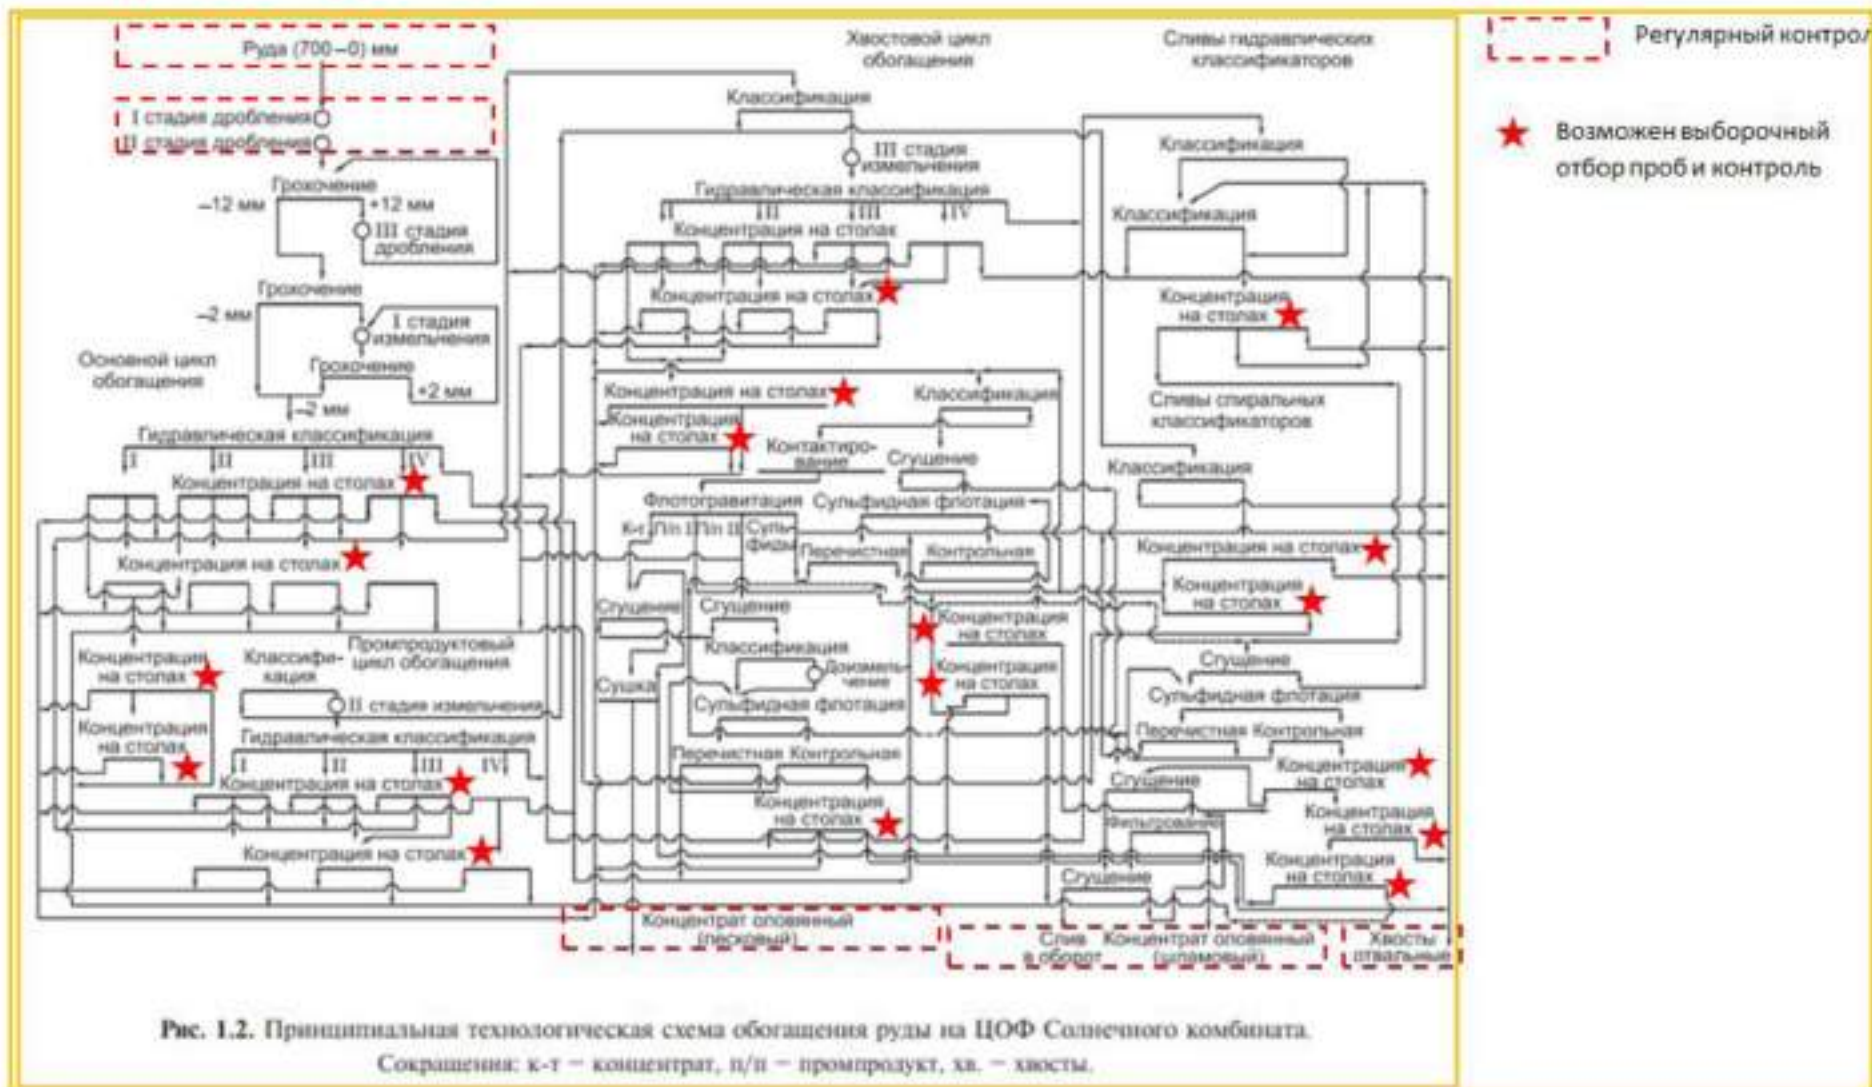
Руда (700–0) мм

I стадия дробления

II стадия дробления

Грохочение

–12 мм

+12 мм

III стадия дробления

Грохочение

–2 мм

I стадия измельчения

Основной цикл обогащения

Грохочение

+2 мм

–2 мм

Гидравлическая классификация

I II III IV

Концентрация на столах

Концентрация на столах

Концентрация на столах

Классификация

Промпродуктовый цикл обогащения

Концентрация на столах

II стадия измельчения

Гидравлическая классификация

I II III IV

Концентрация на столах

Концентрация на столах

Хвостовой цикл обогащения

Классификация

III стадия измельчения

Гидравлическая классификация

II III III IV

Концентрация на столах

Концентрация на столах

Концентрация на столах

Классификация

Концентрация на столах

Контактирование

Сгущение

Флотогравитация

Сульфидная флотация

К-т П/п I П/п II Сульфиды

Перечистная

Контрольная

Сгущение

Сгущение

Классификация

Доизмельчение

Сушка

Концентрация на столах

Концентрация на столах

Сульфидная флотация

Перечистная Контрольная

Концентрация на столах

Концентрат оловянный (песковый)

Сливы гидравлических классификаторов

Классификация

Классификация

Концентрация на столах

Сливы спиральных классификаторов

Классификация

Концентрация на столах

Концентрация на столах

Сгущение

Сульфидная флотация

Перечистная Контрольная

Сгущение

Концентрация на столах

Фильтрование

Концентрация на столах

Сгущение

Концентрация на столах

Слив в оборот

Концентрат оловянный (шламовый)

Хвосты отвальные

Регулярный контрол

Возможен выборочный отбор проб и контроль

Рис. 1.2. Принципиальная технологическая схема обогащения руды на ЦОФ Солнечного комбината.
Сокращения: к-т – концентрат, п/п – промпродукт, хв. – хвосты.